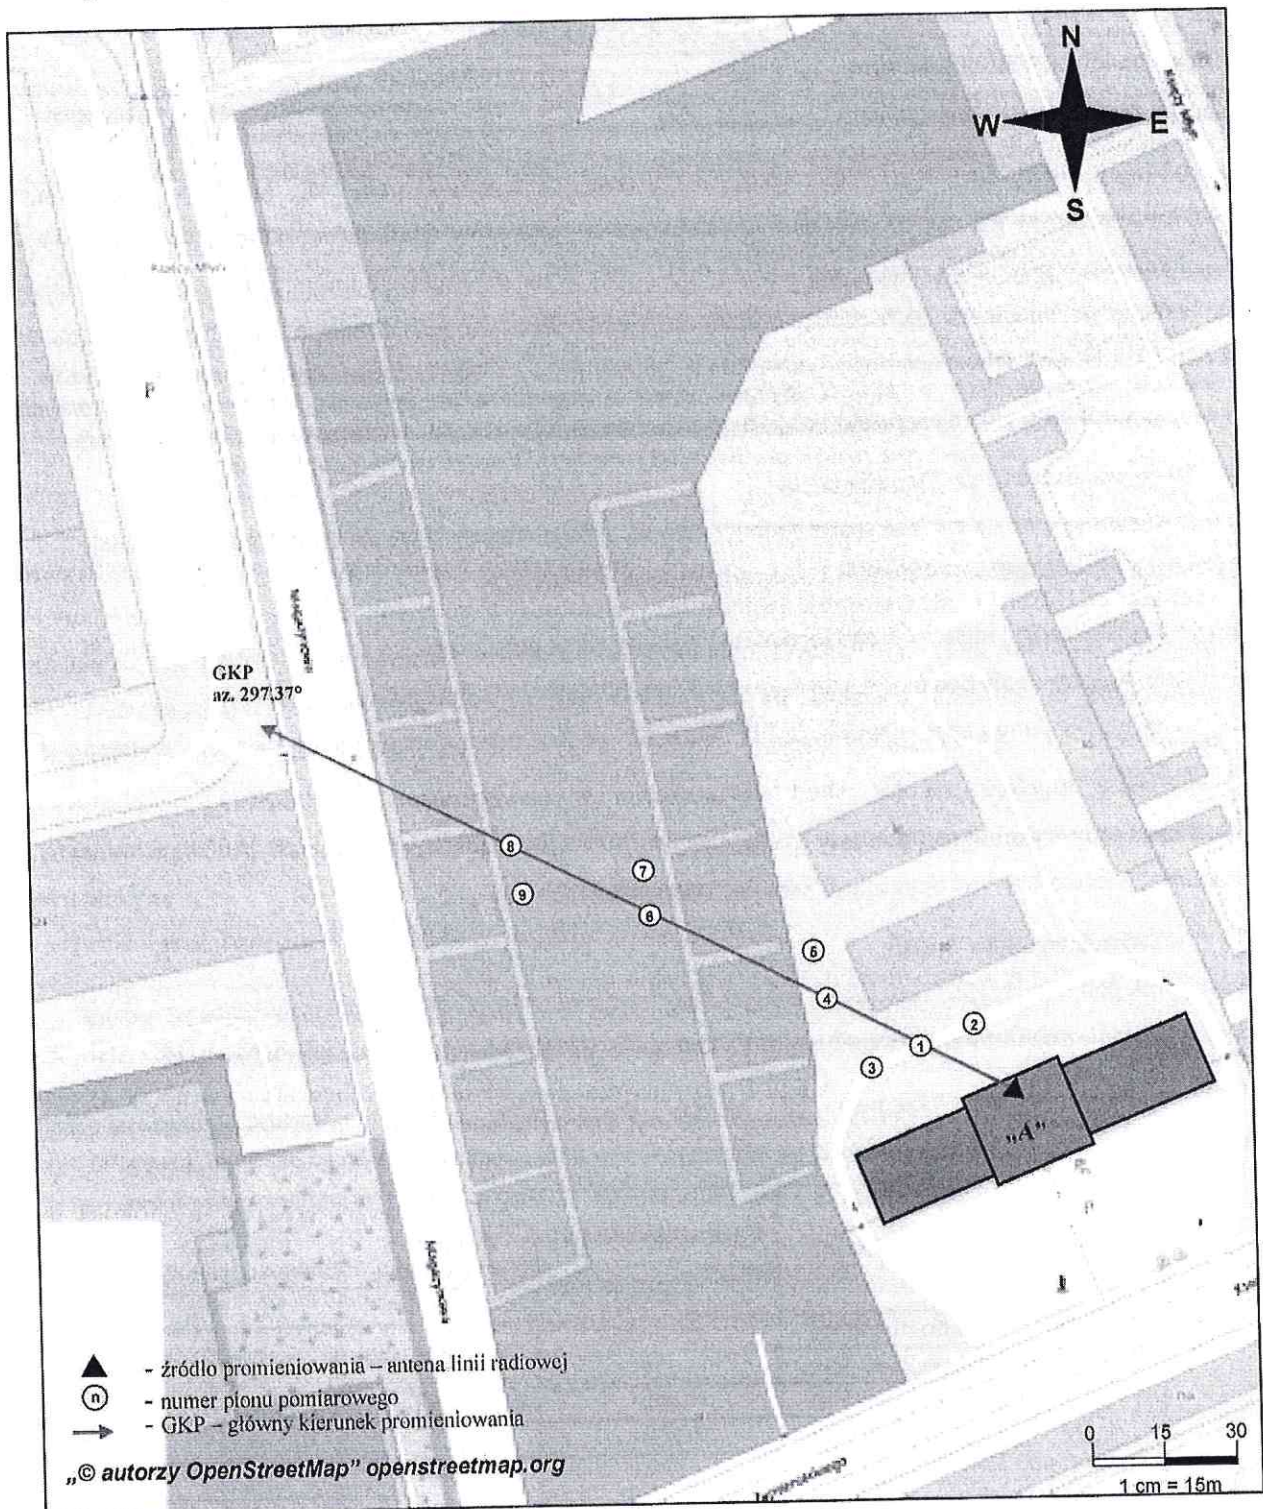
N
W
E
S

P

GKP
az. 297,37°

8
7
9
6
5
4
2
1
3

„A"

P

▲ - źródło promieniowania – antena linii radiowej
ⓝ - numer pionu pomiarowego
→ - GKP – główny kierunek promieniowania

„© autorzy OpenStreetMap" openstreetmap.org

0 15 30
1 cm = 15m